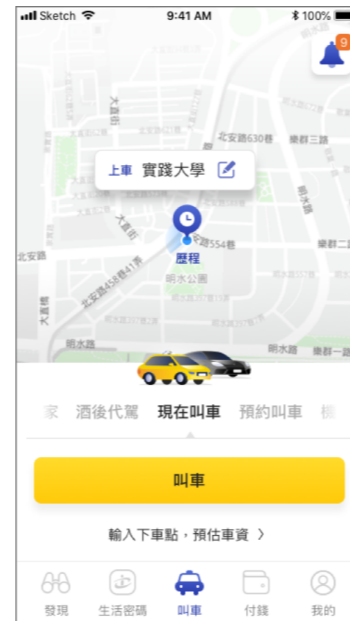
Sketch 9:41 AM 100%

9

北安路630巷
樂群三路
大直街
上車 實踐大學
大直街
北安路554巷
樂群二
北安路
北安路458巷41弄
歷程
明水公園
大直路
明水路
明水路
樂群一

家 酒後代駕 現在叫車 預約叫車 機

叫車

輸入下車點，預估車資 〉

發現 生活密碼 叫車 付錢 我的